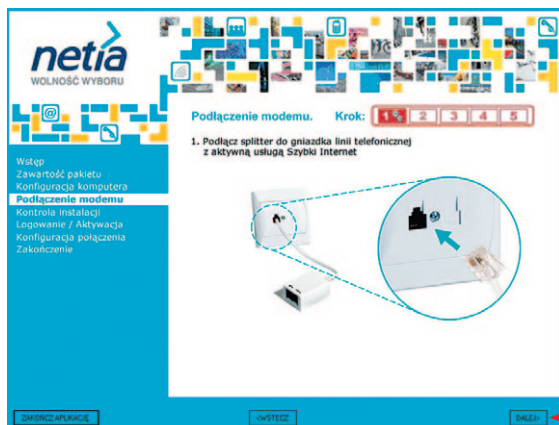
netia
WOLNOŚĆ WYBORU

Wstęp
Zawartość pakietu
Konfiguracja komputera
Podłączenie modemu
Kontrola instalacji
Logowanie / Aktywacja
Konfiguracja połączenia
Zakończenie

Podłączenie modemu. Krok: 1 2 3 4 5

1. Podłącz splitter do gniazdka linii telefonicznej z aktywną usługą Szybki Internet

ZAKOŃCZ APLIKACJĘ
<WSTECZ
DALEJ>